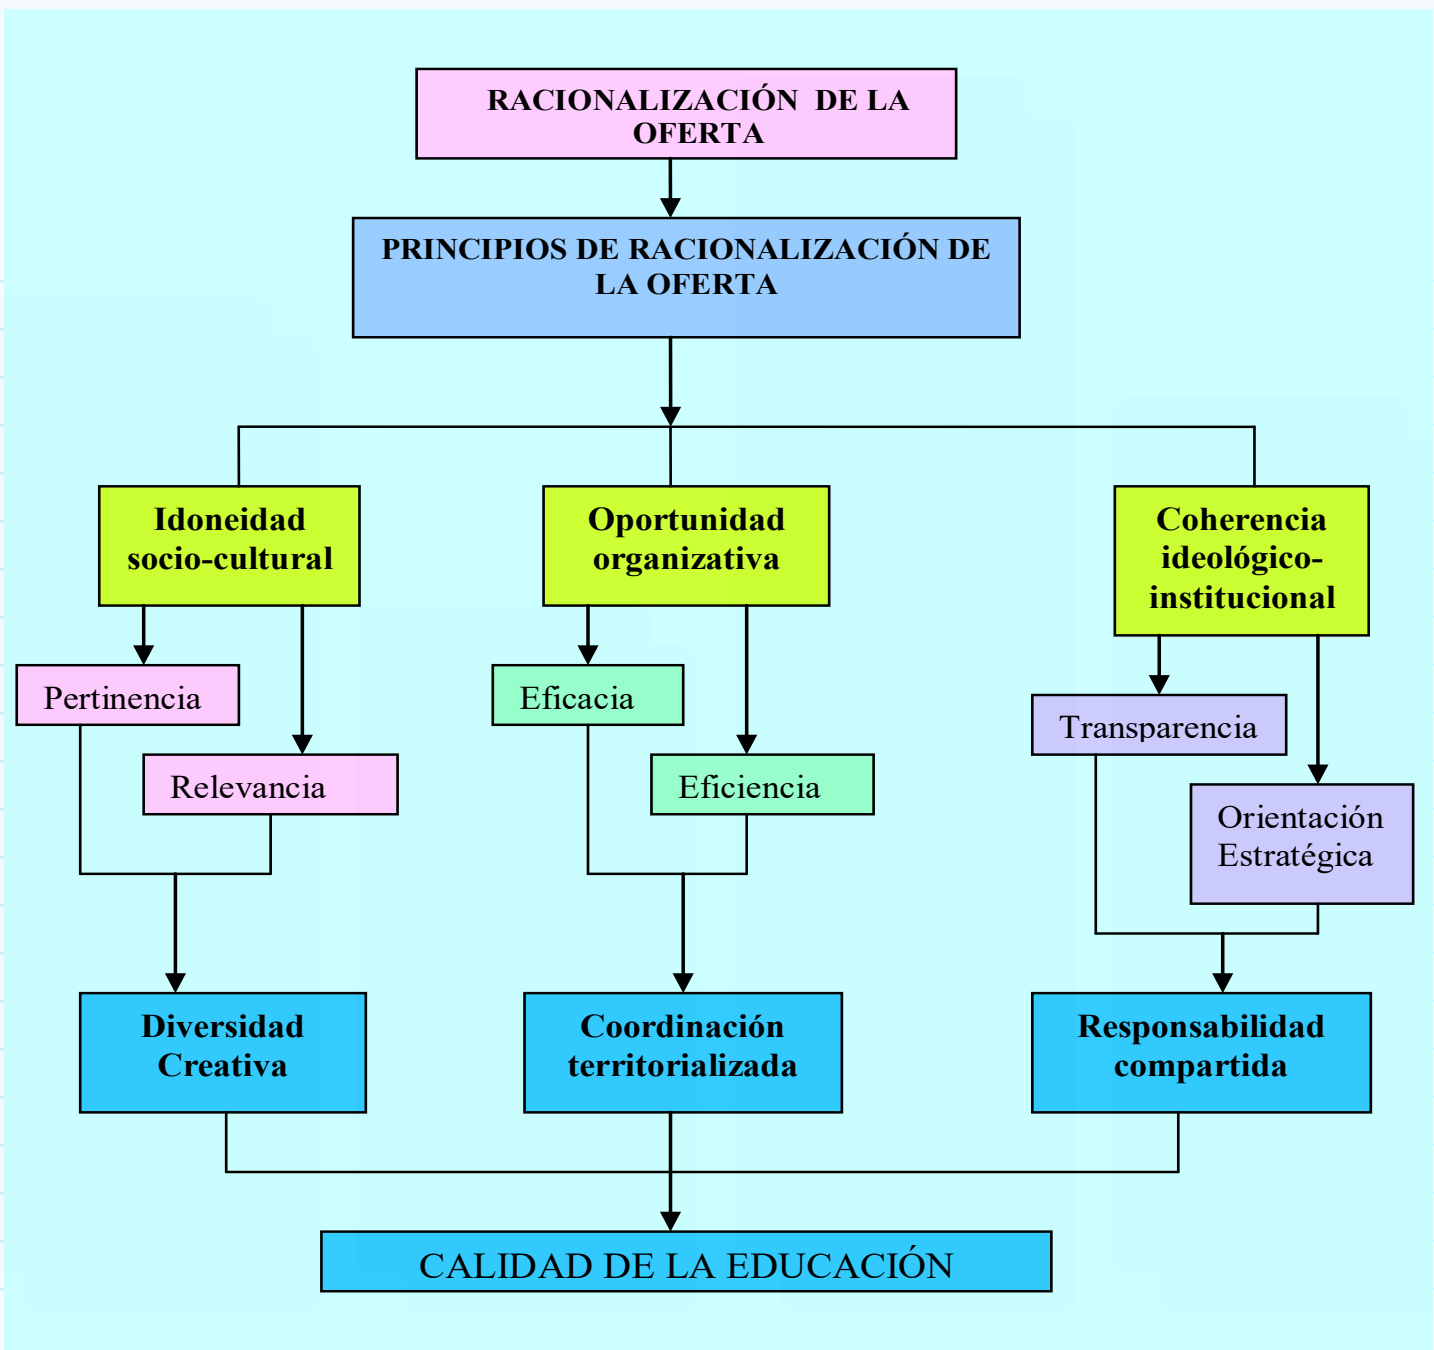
RACIONALIZACIÓN DE LA OFERTA

PRINCIPIOS DE RACIONALIZACIÓN DE LA OFERTA

Idoneidad socio-cultural

Oportunidad organizativa

Coherencia ideológico-institucional

Pertinencia

Relevancia

Eficacia

Eficiencia

Transparencia

Orientación Estratégica

Diversidad Creativa

Coordinación territorializada

Responsabilidad compartida

CALIDAD DE LA EDUCACIÓN